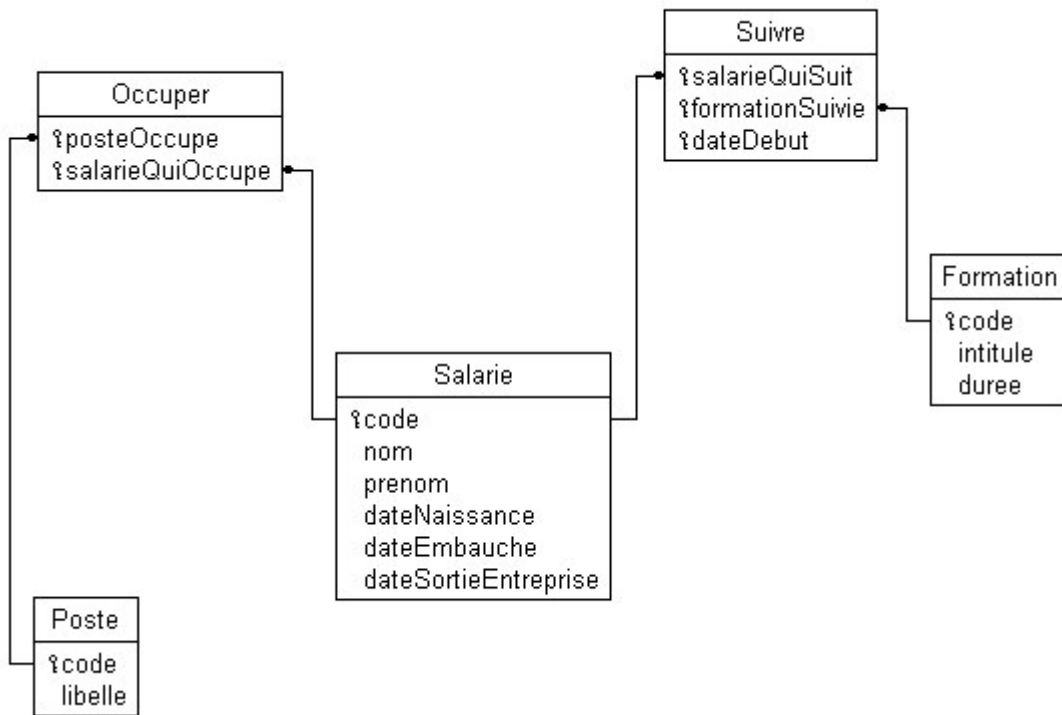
Occuper
posteOccupe
salarieQuiOccupe

Suivre
salarieQuiSuit
formationSuivie
dateDebut

Formation
code
intitule
duree

Salarie
code
nom
prenom
dateNaissance
dateEmbauche
dateSortieEntreprise

Poste
code
libelle